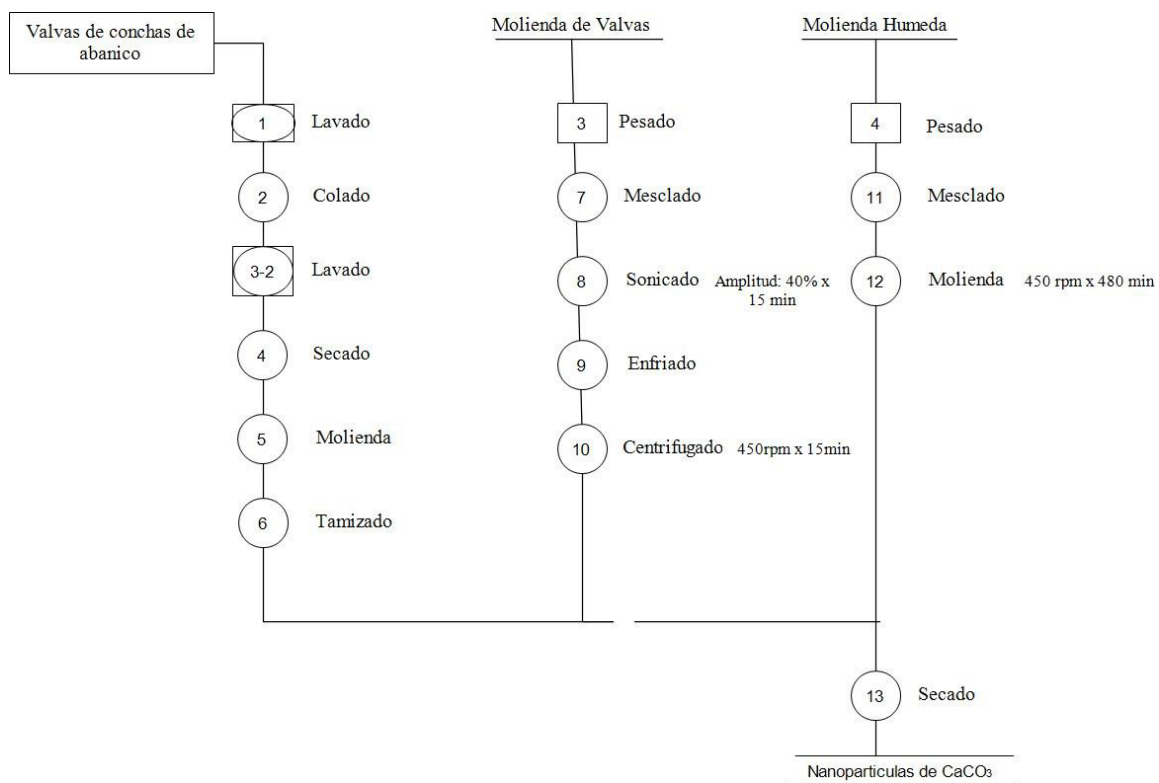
Valvas de conchas de abanico

Molienda de Valvas

Molienda Humeda

1 Lavado

2 Colado

3-2 Lavado

4 Secado

5 Molienda

6 Tamizado

3 Pesado

7 Mesclado

8 Sonicado Amplitud: 40% x 15 min

9 Enfriado

10 Centrifugado 450rpm x 15min

4 Pesado

11 Mesclado

12 Molienda 450 rpm x 480 min

13 Secado

Nanoparticulas de $CaCO_3$